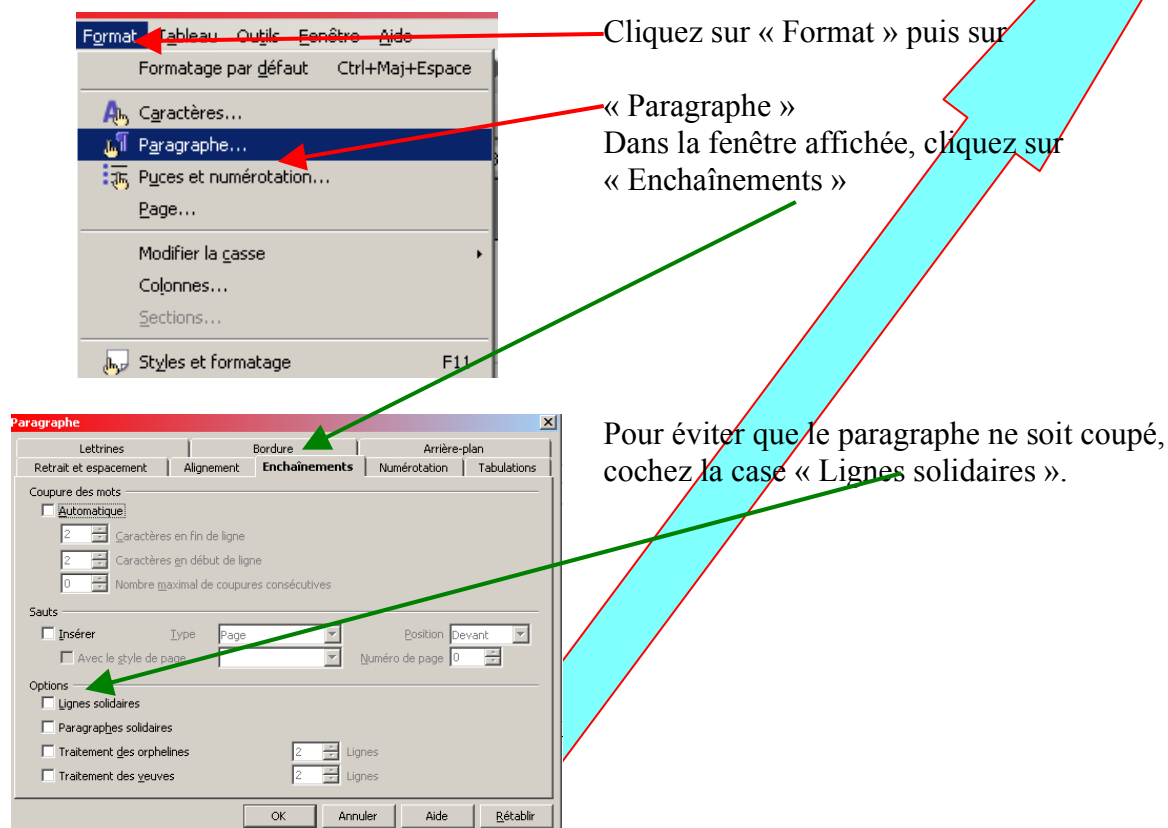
Format Tableau Outils Fenêtre Aide

Formatage par défaut Ctrl+Maj+Espace

Caractères...

Paragraphe...

Puces et numérotation...

Page...

Modifier la casse

Colonnes...

Sections...

Styles et formatage F11

Cliquez sur « Format » puis sur

« Paragraphe »
Dans la fenêtre affichée, cliquez sur « Enchaînements »

Paragraphe

Lettrines | Bordure | Arrière-plan
Retrait et espacement | Alignement | Enchaînements | Numérotation | Tabulations

Coupure des mots

Automatique

2 Caractères en fin de ligne

2 Caractères en début de ligne

0 Nombre maximal de coupures consécutives

Sauts

Insérer Type Page Position Devant

Avec le style de page Numéro de page 0

Options

Lignes solidaires

Paragraphes solidaires

Traitement des orphelines 2 Lignes

Traitement des veuves 2 Lignes

OK Annuler Aide Rétablir

Pour éviter que le paragraphe ne soit coupé, cochez la case « Lignes solidaires ».